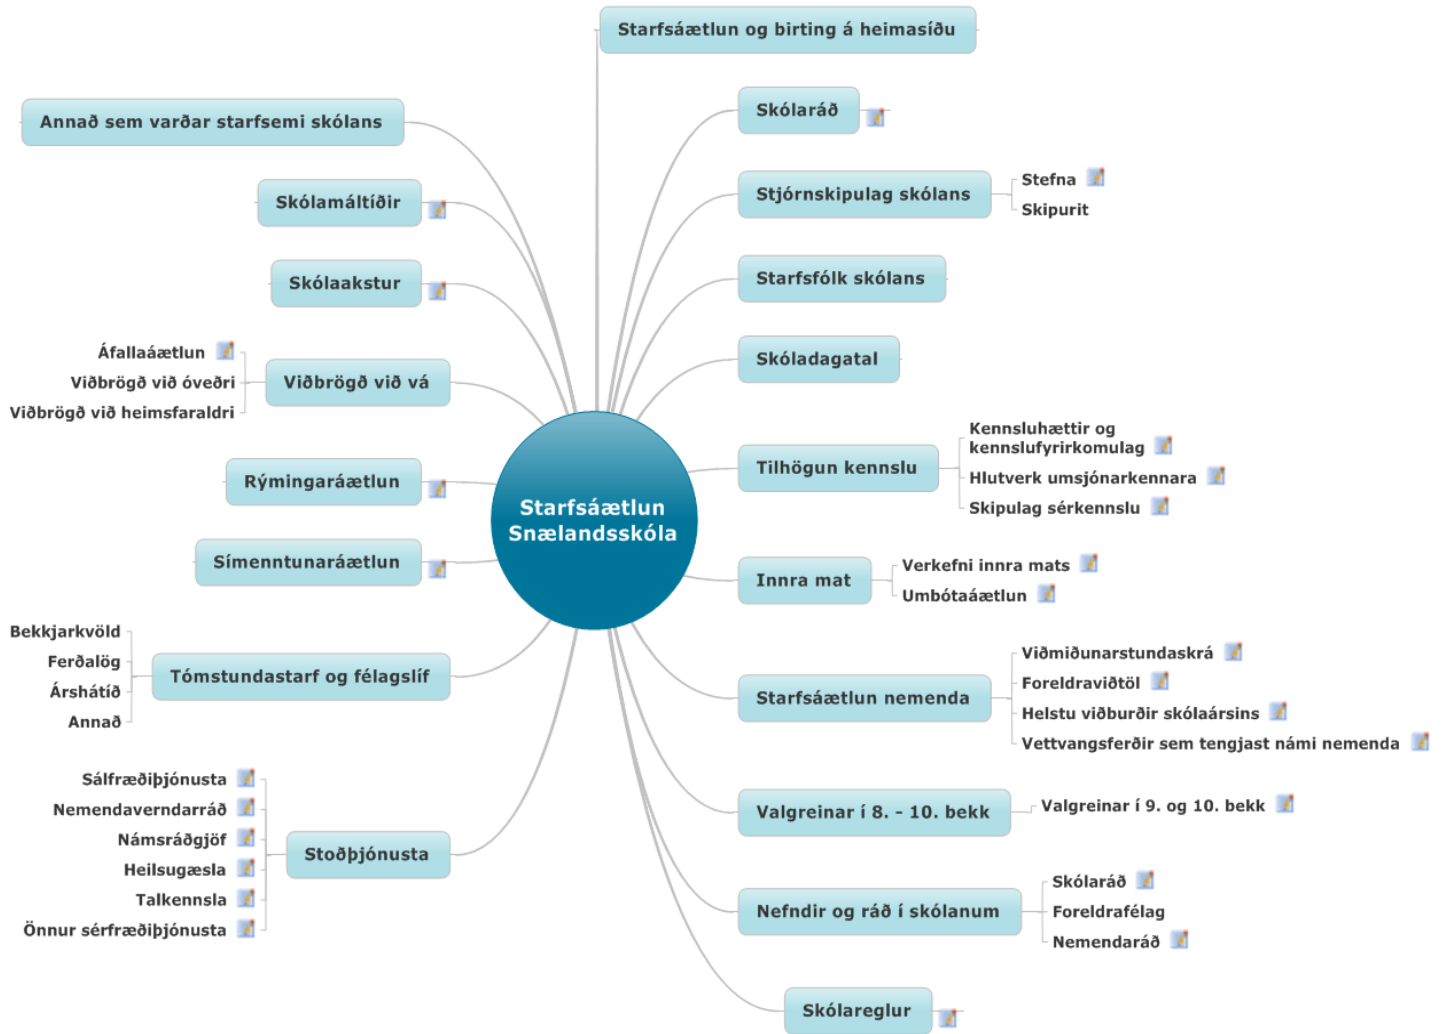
Starfsáætlun Snælandsskóla

Starfsáætlun og birting á heimasíðu

Skólaráð

Stjórnskipulag skólans
Stefna
Skipurit

Starfsfólk skólans

Skóladagatal

Tilhögun kennslu
Kennsluhættir og kennslufyrirkomulag
Hlutverk umsjónarkennara
Skipulag sérkennslu

Innra mat
Verkefni innra mats
Umbótaáætlun

Starfsáætlun nemenda
Viðmiðunarstundaskrá
Foreldraviðtöl
Helstu viðburðir skólaársins
Vettvangsferðir sem tengjast námi nemenda

Valgreinar í 8. - 10. bekk
Valgreinar í 9. og 10. bekk

Nefndir og ráð í skólanum
Skólaráð
Foreldrafélag
Nemendaráð

Skólareglur

Annað sem varðar starfsemi skólans

Skólamáltíðir

Skólaakstur

Viðbrögð við vá
Áfallaáætlun
Viðbrögð við óveðri
Viðbrögð við heimsfaraldri

Rýmingaráætlun

Símenntunaráætlun

Tómstundastarf og félagslíf
Bekkjarkvöld
Ferðalög
Árshátíð
Annað

Stoðþjónusta
Sálfræðiþjónusta
Nemendaverndarráð
Námsráðgjöf
Heilsugæsla
Talkennsla
Önnur sérfræðiþjónusta